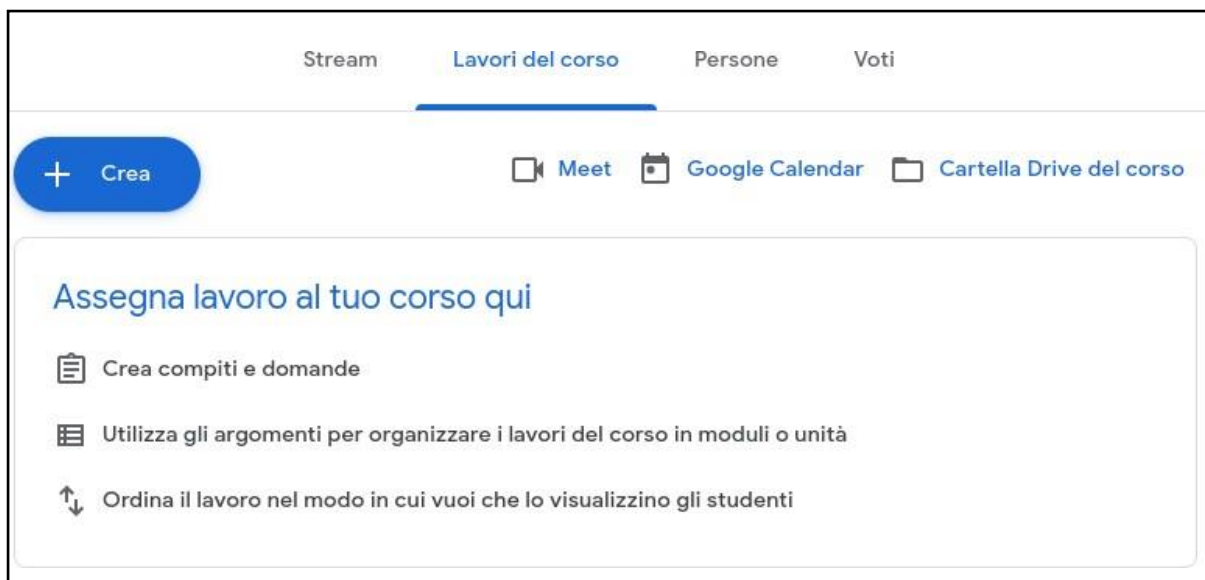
Stream Lavori del corso Persone Voti

+ Crea

Meet Google Calendar Cartella Drive del corso

Assegna lavoro al tuo corso qui

Crea compiti e domande

Utilizza gli argomenti per organizzare i lavori del corso in moduli o unità

Ordina il lavoro nel modo in cui vuoi che lo visualizzino gli studenti